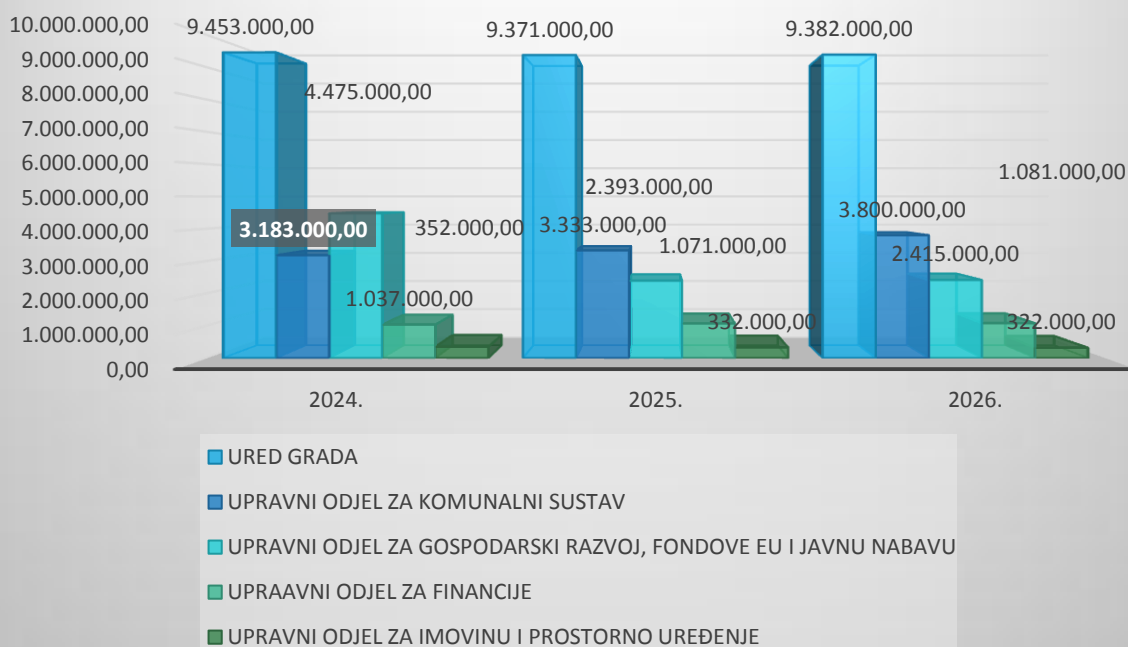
10.000.000,00
9.000.000,00
8.000.000,00
7.000.000,00
6.000.000,00
5.000.000,00
4.000.000,00
3.000.000,00
2.000.000,00
1.000.000,00
0,00

9.453.000,00
4.475.000,00
3.183.000,00
352.000,00
1.037.000,00

9.371.000,00
2.393.000,00
3.333.000,00
1.071.000,00
332.000,00

9.382.000,00
1.081.000,00
3.800.000,00
2.415.000,00
322.000,00

2024.
2025.
2026.

UR﻿ED GRADA
UPRAVNI ODJEL ZA KOMUNALNI SUSTAV
UPRAVNI ODJEL ZA GOSPODARSKI RAZVOJ, FONDOVE EU I JAVNU NABAVU
UPRAAVNI ODJEL ZA FINANCIJE
UPRAVNI ODJEL ZA IMOVINU I PROSTORNO UREĐENJE